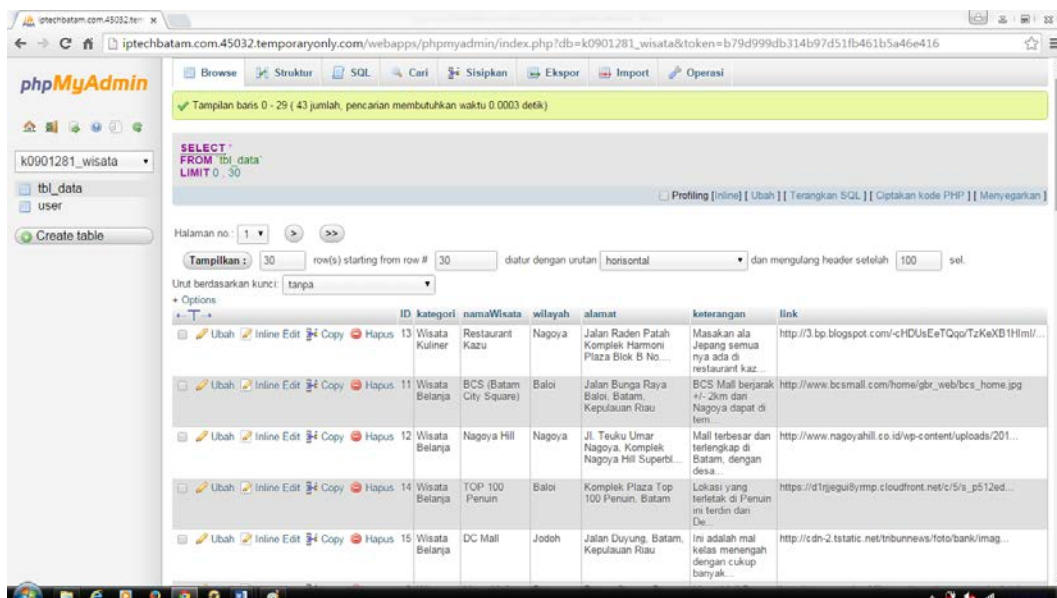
iptechbatam.com.45032.tem ×

iptechbatam.com.45032.temporaryonly.com/webapps/phpmyadmin/index.php?db=k0901281_wisata&token=b79d999db314b97d51fb461b5a46e416

phpMyAdmin

k0901281_wisata

tbl_data
user

Create table

Browse | Struktur | SQL | Cari | Sisipkan | Ekspor | Import | Operasi

Tampilan baris 0 - 29 ( 43 jumlah, pencarian membutuhkan waktu 0.0003 detik)

SELECT *
FROM `tbl_data`
LIMIT 0 , 30

Profiling [Inline] [ Ubah ] [ Terangkan SQL ] [ Ciptakan kode PHP ] [ Menyegarkan ]

Halaman no.: 1 > >>

Tampilkan : 30 row(s) starting from row # 30 diatur dengan urutan horisontal dan mengulang header setelah 100 sel.

Urut berdasarkan kunci: tanpa

+ Options

| | ID | kategori | namaWisata | wilayah | alamat | keterangan | link |
|---|---|---|---|---|---|---|---|
| Ubah Inline Edit Copy Hapus | 13 | Wisata Kuliner | Restaurant Kazu | Nagoya | Jalan Raden Patah Komplek Harmoni Plaza Blok B No.... | Masakan ala Jepang semua nya ada di restaurant kaz... | http://3.bp.blogspot.com/-cHDUsEeTQqo/TzKeXB1HImI/... |
| Ubah Inline Edit Copy Hapus | 11 | Wisata Belanja | BCS (Batam City Square) | Baloi | Jalan Bunga Raya Baloi, Batam, Kepulauan Riau | BCS Mall berjarak +/- 2km dari Nagoya dapat di tem... | http://www.bcsmall.com/home/gbr_web/bcs_home.jpg |
| Ubah Inline Edit Copy Hapus | 12 | Wisata Belanja | Nagoya Hill | Nagoya | Jl. Teuku Umar Nagoya, Komplek Nagoya Hill Superbl... | Mall terbesar dan terlengkap di Batam, dengan desa... | http://www.nagoyahill.co.id/wp-content/uploads/201... |
| Ubah Inline Edit Copy Hapus | 14 | Wisata Belanja | TOP 100 Penuin | Baloi | Komplek Plaza Top 100 Penuin, Batam | Lokasi yang terletak di Penuin ini terdiri dari De... | https://d1rjjegui8yrmp.cloudfront.net/c/5/s_p512ed... |
| Ubah Inline Edit Copy Hapus | 15 | Wisata Belanja | DC Mall | Jodoh | Jalan Duyung, Batam, Kepulauan Riau | Ini adalah mal kelas menengah dengan cukup banyak... | http://cdn-2.tstatic.net/tribunnews/foto/bank/imag... |